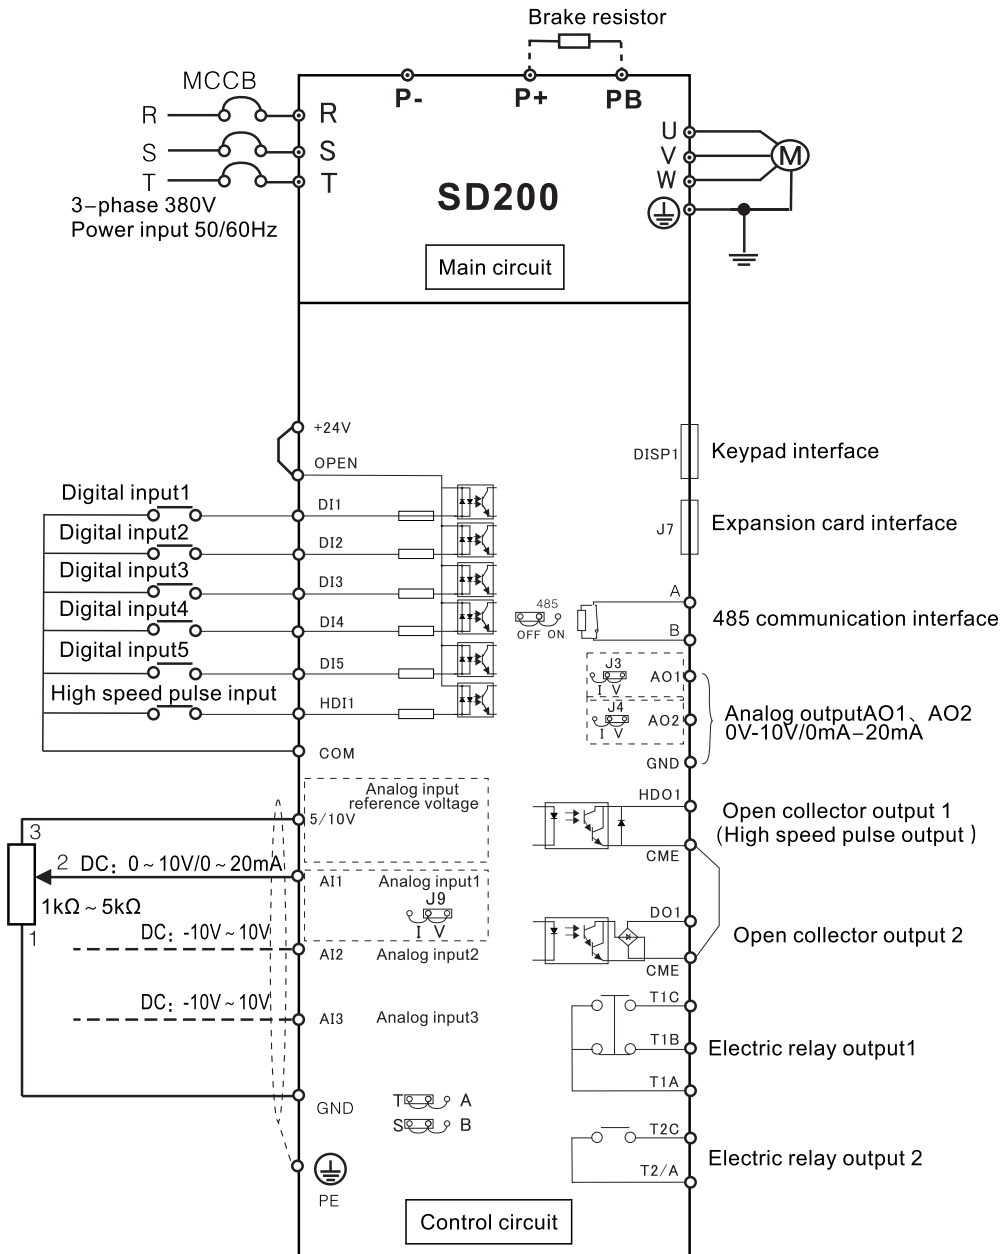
Brake resistor

MCCB

R

S

T

R

S

T

3-phase 380V
Power input 50/60Hz

P-

P+

PB

U

V

W

M

SD200

Main circuit

+24V

OPEN

Digital input1

DI1

Digital input2

DI2

Digital input3

DI3

Digital input4

DI4

Digital input5

DI5

High speed pulse input

HDI1

COM

DISP1

Keypad interface

J7

Expansion card interface

485
OFF ON

A

B

485 communication interface

J3
I V

AO1

J4
I V

AO2

GND

Analog outputAO1、AO2
0V-10V/0mA-20mA

Analog input reference voltage

5/10V

3

2 DC：0～10V/0～20mA

1kΩ～5kΩ

1

AI1

Analog input1

J9
I V

DC：-10V～10V

AI2

Analog input2

DC：-10V～10V

AI3

Analog input3

GND

T A

S B

PE

HDO1

Open collector output 1
（High speed pulse output）

CME

DO1

Open collector output 2

CME

T1C

T1B

Electric relay output1

T1A

T2C

Electric relay output 2

T2/A

Control circuit